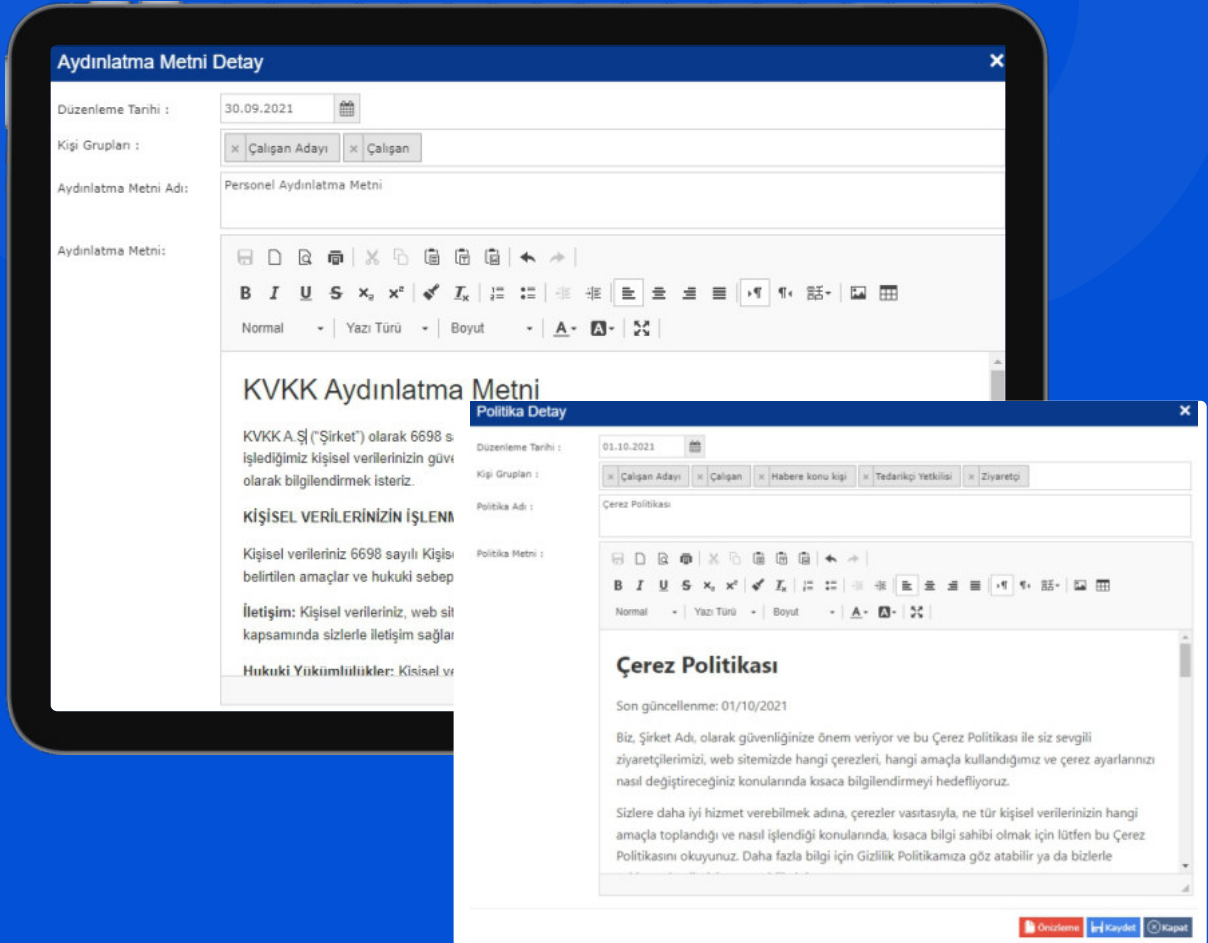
Aydınlatma Metni Detay

Düzenleme Tarihi : 30.09.2021

Kişi Grupları : × Çalışan Adayı × Çalışan

Aydınlatma Metni Adı: Personel Aydınlatma Metni

Aydınlatma Metni:

B I U S $x_2$ $x^2$ $I_x$

Normal Yazı Türü Boyut A

KVKK Aydınlatma Metni

KVKK A.Ş ("Şirket") olarak 6698 s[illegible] işlediğimiz kişisel verilerinizin güve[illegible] olarak bilgilendirmek isteriz.

KİŞİSEL VERİLERİNİZİN İŞLENM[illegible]

Kişisel verileriniz 6698 sayılı Kişis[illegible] belirtilen amaçlar ve hukuki sebep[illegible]

İletişim: Kişisel verileriniz, web si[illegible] kapsamında sizlerle iletişim sağla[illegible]

Hukuki Yükümlülükler: Kişisel v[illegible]

Politika Detay

Düzenleme Tarihi : 01.10.2021

Kişi Grupları : × Çalışan Adayı × Çalışan × Habere konu kişi × Tedarikçi Yetkilisi × Ziyaretçi

Politika Adı : Çerez Politikası

Politika Metni :

B I U S $x_2$ $x^2$ $I_x$

Normal Yazı Türü Boyut A

Çerez Politikası

Son güncellenme: 01/10/2021

Biz, Şirket Adı, olarak güvenliğinize önem veriyor ve bu Çerez Politikası ile siz sevgili ziyaretçilerimizi, web sitemizde hangi çerezleri, hangi amaçla kullandığımız ve çerez ayarlarınızı nasıl değiştireceğiniz konularında kısaca bilgilendirmeyi hedefliyoruz.

Sizlere daha iyi hizmet verebilmek adına, çerezler vasıtasıyla, ne tür kişisel verilerinizin hangi amaçla toplandığı ve nasıl işlendiği konularında, kısaca bilgi sahibi olmak için lütfen bu Çerez Politikasını okuyunuz. Daha fazla bilgi için Gizlilik Politikamıza göz atabilir ya da bizlerle

Önizleme Kaydet Kapat